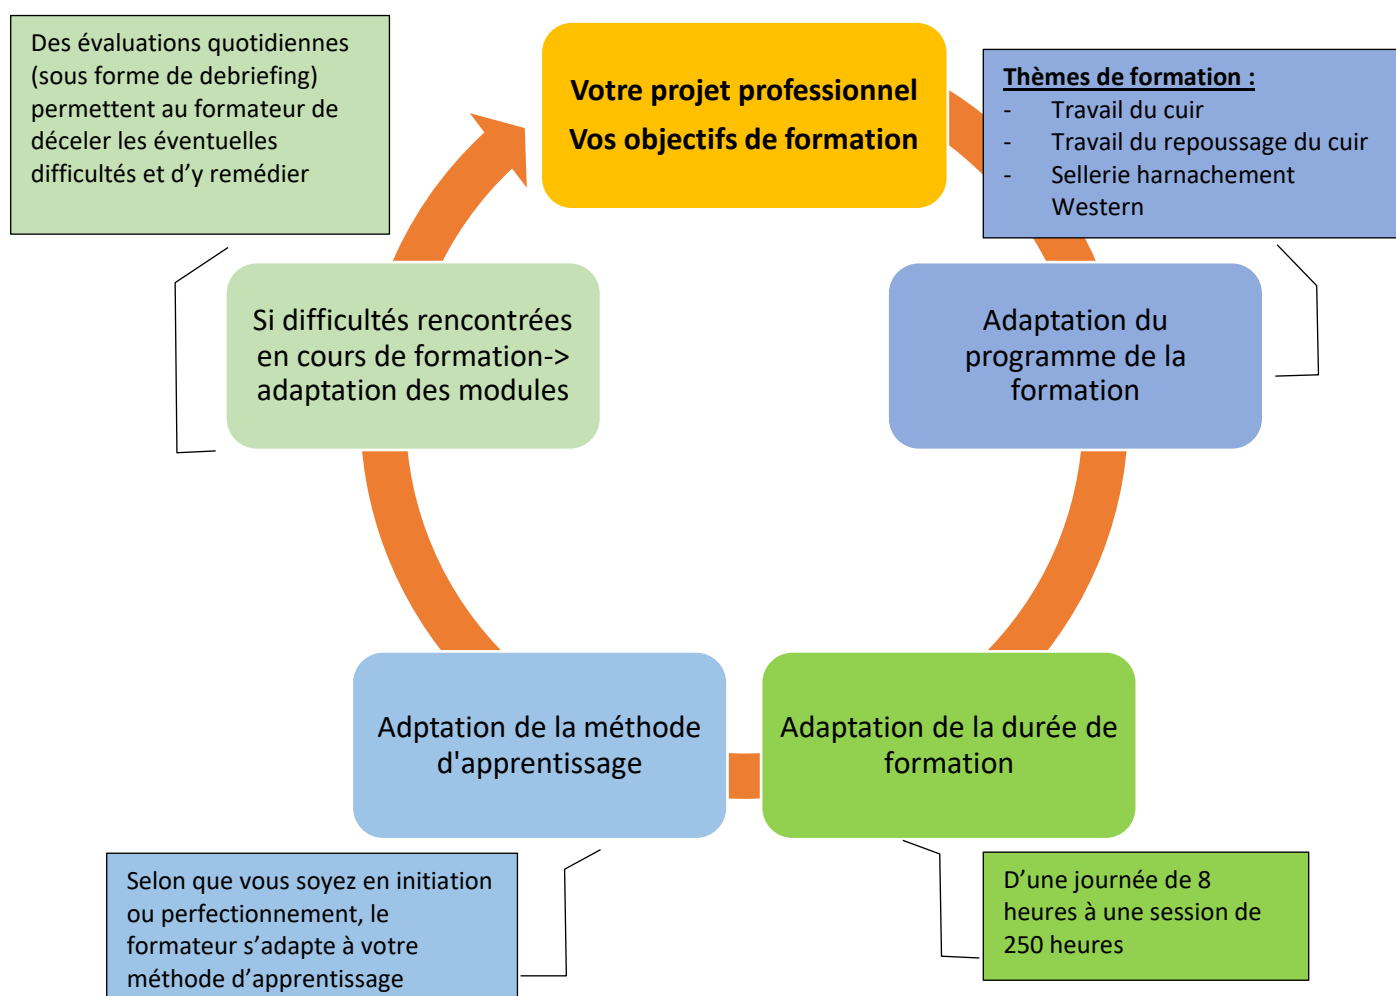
Des évaluations quotidiennes (sous forme de debriefing) permettent au formateur de déceler les éventuelles difficultés et d’y remédier

Votre projet professionnel
Vos objectifs de formation

Thèmes de formation :
- Travail du cuir
- Travail du repoussage du cuir
- Sellerie harnachement Western

Si difficultés rencontrées en cours de formation-> adaptation des modules

Adaptation du programme de la formation

Adptation de la méthode d'apprentissage

Adaptation de la durée de formation

Selon que vous soyez en initiation ou perfectionnement, le formateur s’adapte à votre méthode d’apprentissage

D’une journée de 8 heures à une session de 250 heures